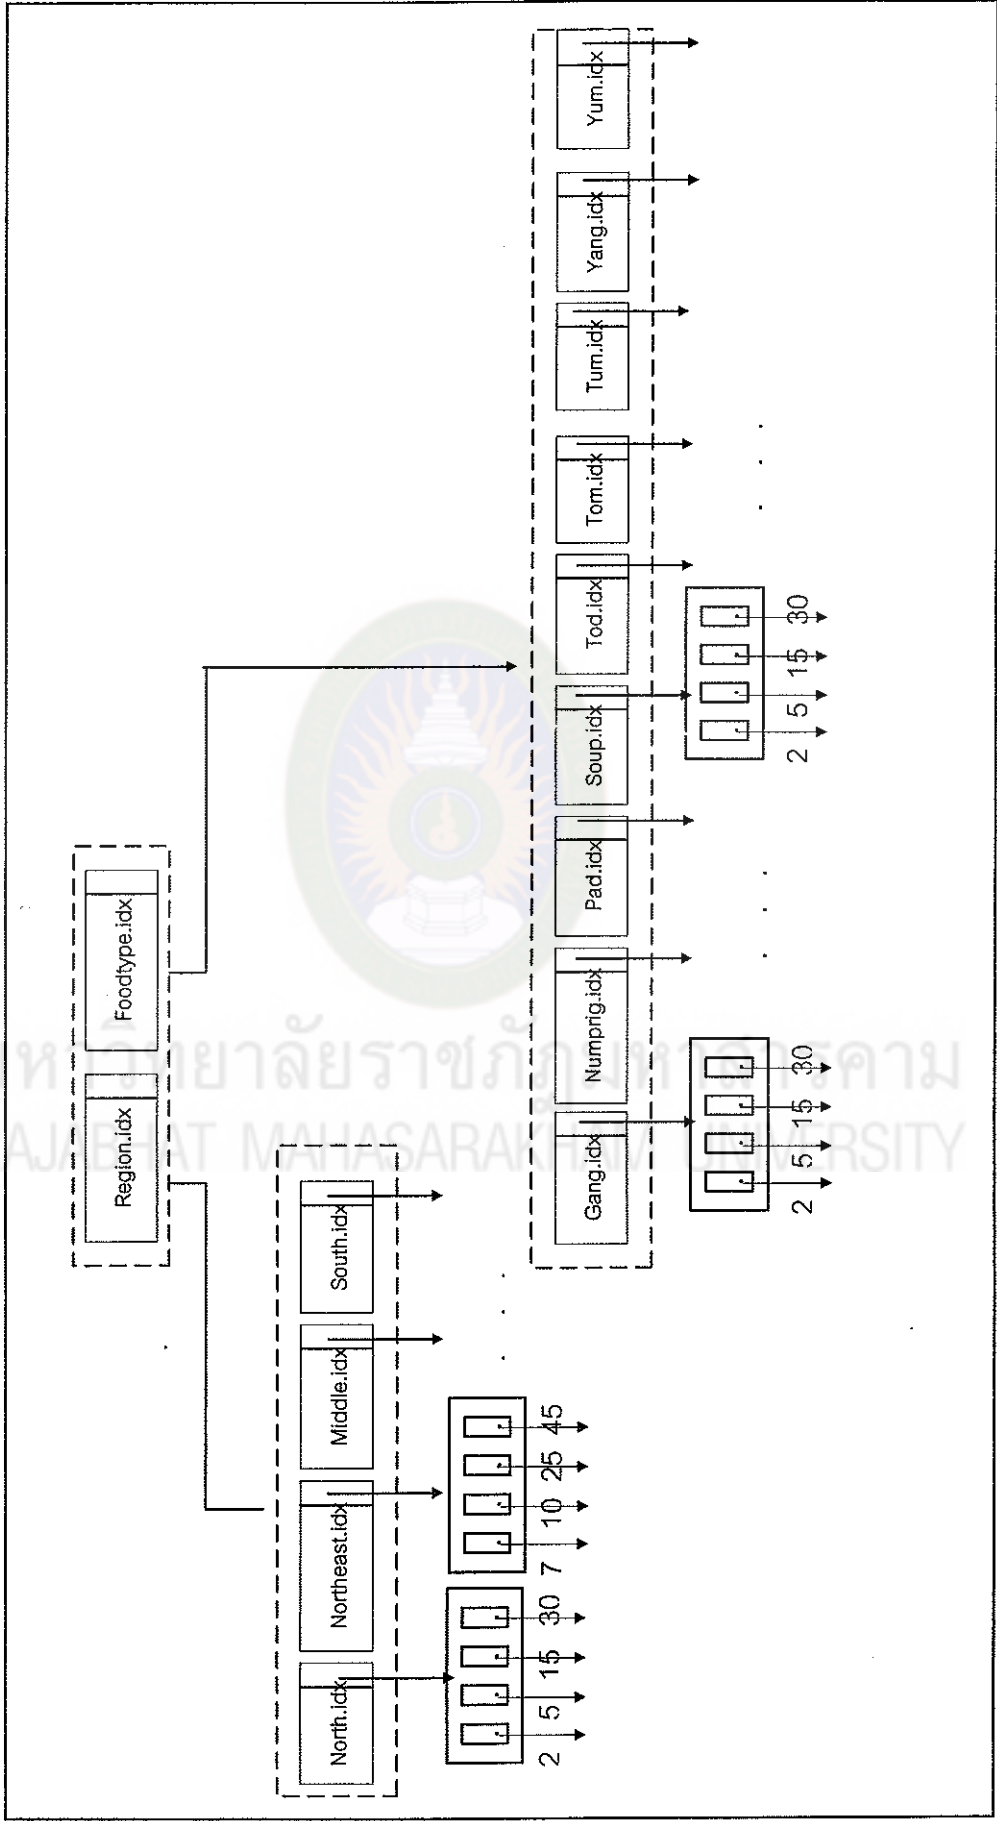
Region.idx
Foodtype.idx
North.idx
Northeast.idx
Middle.idx
South.idx
2 5 15 30
7 10 25 45
Gang.idx
Numprig.idx
Pad.idx
Soup.idx
Tod.idx
Tom.idx
Tum.idx
Yang.idx
Yum.idx
2 5 15 30
2 5 15 30
มหาวิทยาลัยราชภัฏมหาสารคาม
RAJABHAT MAHASARAKHAM UNIVERSITY